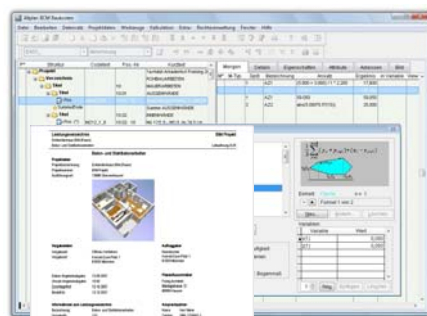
Allplan BCM Bauleiten

Datei Bearbeiten Datensatz Projektdaten Werkzeuge Fakturation Extras Rechtemanagement Fenster Hilfe

Struktur Curtisbezeichnung Pos.-Nr. Kurztext

Mengen Details Eigenschaften Attribute Adressen Bild

Projekt
Rohbauarbeiten
Titel
Titel
Titel
Titel

Leistungsverzeichnis
BIM Projekt

Bauvorhaben
Einfamilienhaus
Projektdaten
Auftraggeber
Planverfasser
Angebotsdaten

Einheit
Formel 1 von 2
Neu
Variablen
Variable Wert

Biegemaß
Neu